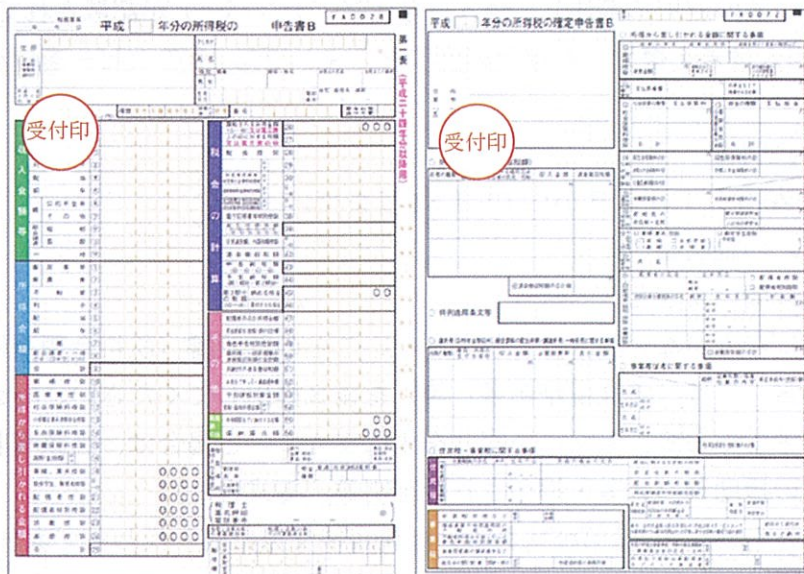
平成 年分の所得税の 申告書B

第一表 (平成二十四年分以降用)

受付印

収入金額等

所得金額

所得から差し引かれる金額

税金の計算

その他

平成 年分の所得税の確定申告書B

受付印

特例適用条文等

住民税・事業税に関する事項

所得から差し引かれる金額に関する事項

事業専従者に関する事項